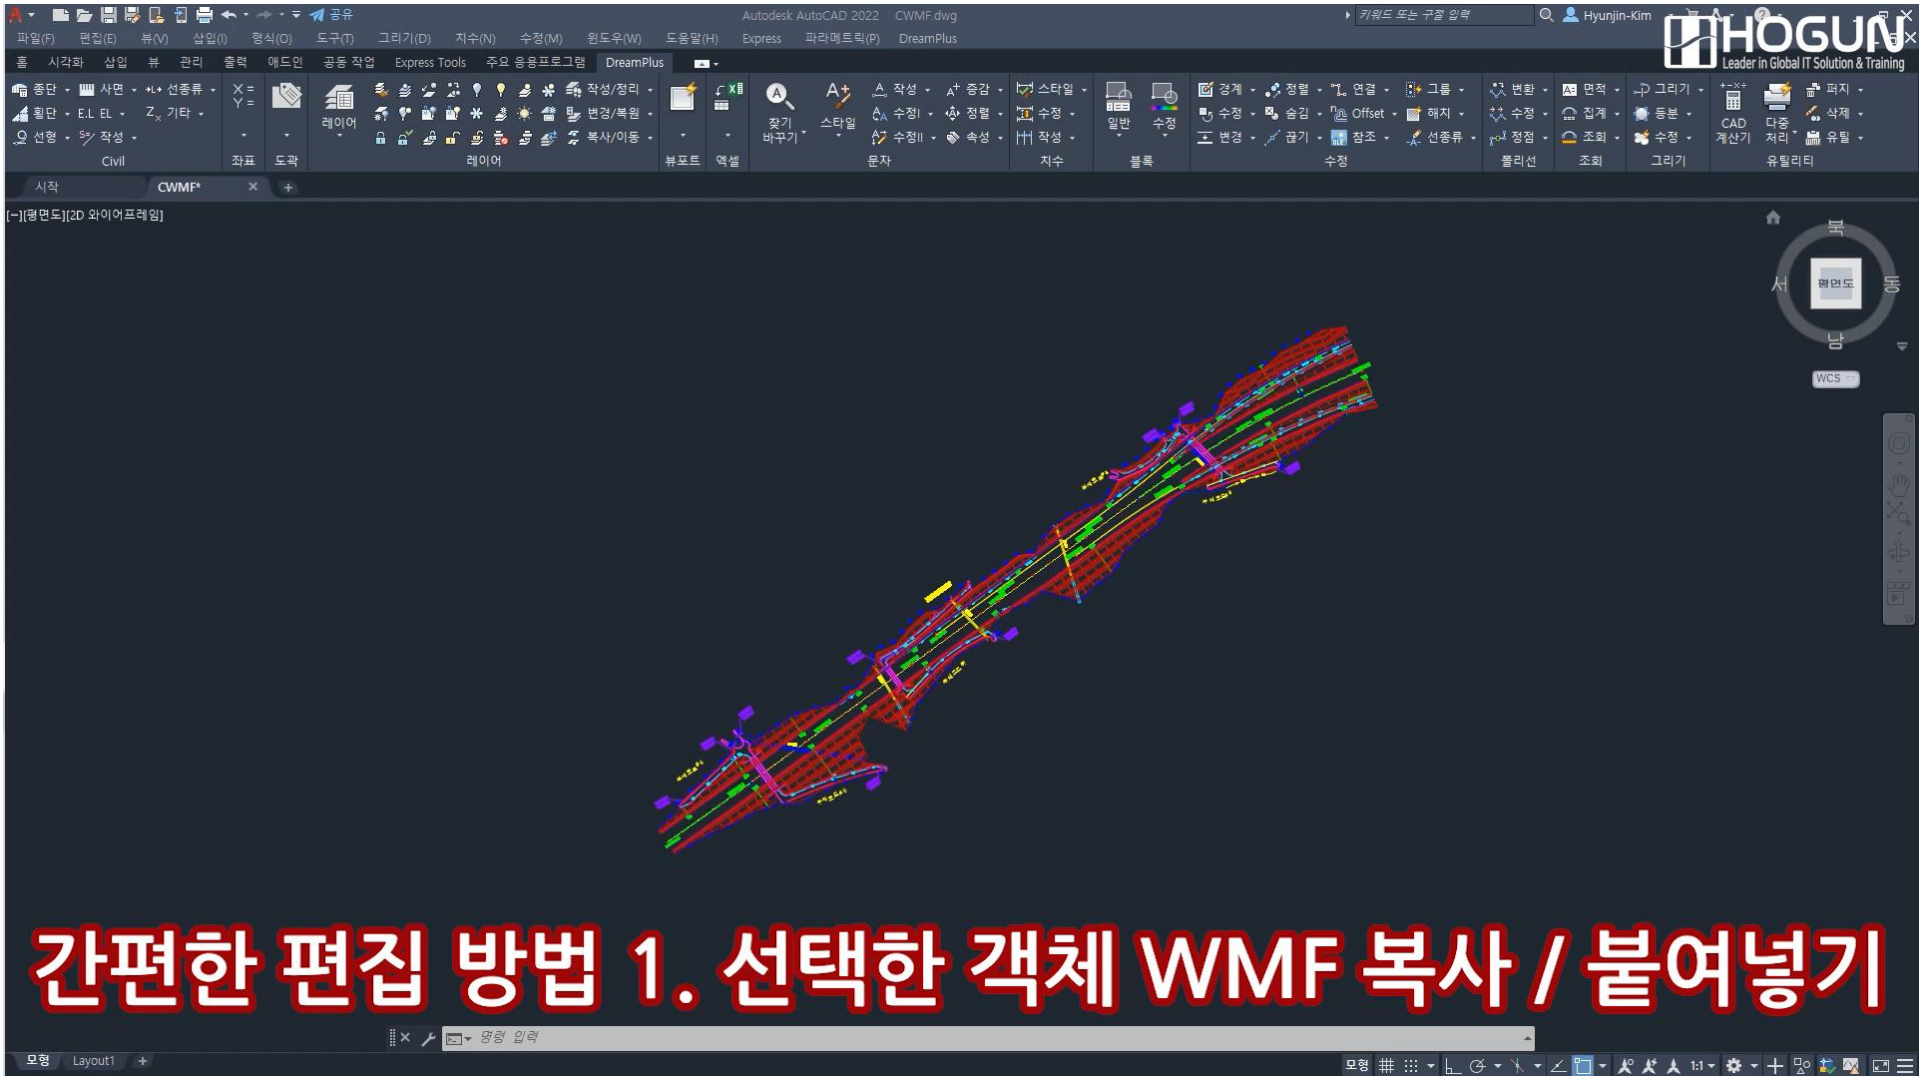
공유
Autodesk AutoCAD 2022 CWMF.dwg
키워드 또는 구절 입력
Hyunjin-Kim
HOGUN
Leader in Global IT Solution & Training
파일(F) 편집(E) 뷰(V) 삽입(I) 형식(O) 도구(T) 그리기(D) 치수(N) 수정(M) 윈도우(W) 도움말(H) Express 파라메트릭(P) DreamPlus
홈 시각화 삽입 뷰 관리 출력 애드인 공동 작업 Express Tools 주요 응용프로그램 DreamPlus
종단 사면 선종류 횡단 E.L EL 기타 선형 작성
Civil 좌표 도곽 레이어 작성/정리 변경/복원 복사/이동 레이어 뷰포트 엑셀
찾기 바꾸기 스타일 작성 수정 수정II 증감 정렬 속성 문자 스타일 수정 작성 치수 일반 수정 블록
경계 수정 변경 정렬 숨김 끊기 연결 Offset 참조 그룹 해치 선종류 수정
변환 수정 정점 폴리선 면적 집계 조회 조회 그리기 등분 수정 그리기 CAD 계산기 다중 처리 퍼지 삭제 유틸 유틸리티
시작 CWMF*
[−][평면도][2D 와이어프레임]
북 서 평면도 동 남
WCS
간편한 편집 방법 1. 선택한 객체 WMF 복사 / 붙여넣기
명령 입력
모형 Layout1
모형 1:1